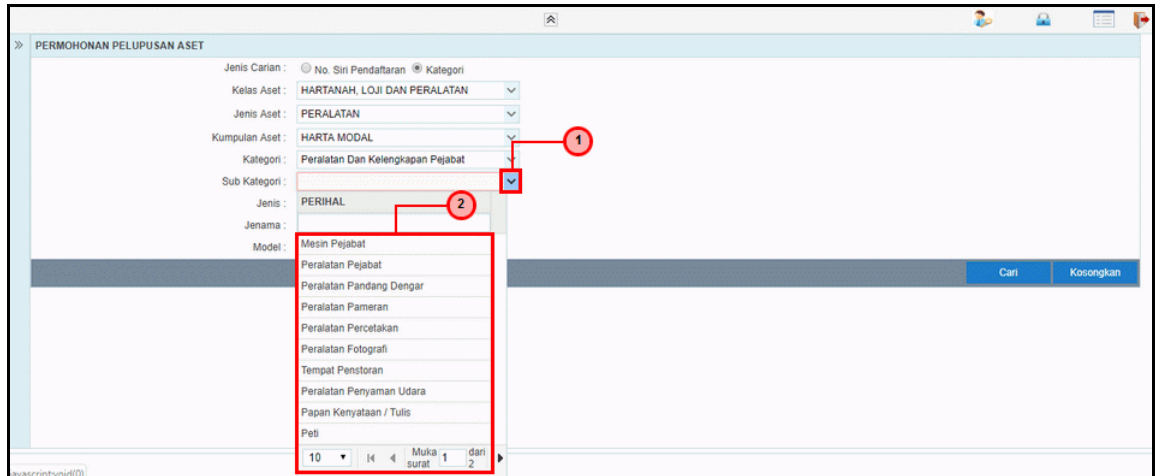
PERMOHONAN PELUPUSAN ASET

Jenis Carian : No. Siri Pendaftaran Kategori

Kelas Aset : HARTANAH, LOJI DAN PERALATAN

Jenis Aset : PERALATAN

Kumpulan Aset : HARTA MODAL

Kategori : Peralatan Dan Kelengkapan Pejabat

Sub Kategori :

Jenis : PERIHAL

Jenama :

Model :

1

2

Mesin Pejabat
Peralatan Pejabat
Peralatan Pandang Dengar
Peralatan Pameran
Peralatan Percetakan
Peralatan Fotografi
Tempat Penstoran
Peralatan Penyaman Udara
Papan Kenyataan / Tulis
Peti

10 Muka surat 1 dari 2

Cari Kosongkan

avascript:void(0)